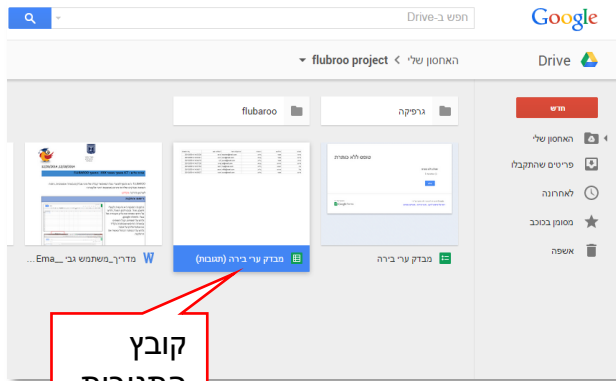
Google
חפש ב-Drive

Drive
האחסון שלי > flubroo project

חדש
האחסון שלי
פריטים שהתקבלו
לאחרונה
מסומן בכוכב
אשפה

גרפיקה
flubaroo

טופס ללא כותרת

מבדק ערי בירה
מבדק ערי בירה (תגובות)
מדריך_משתמש גבי __Ema...

קובץ
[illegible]